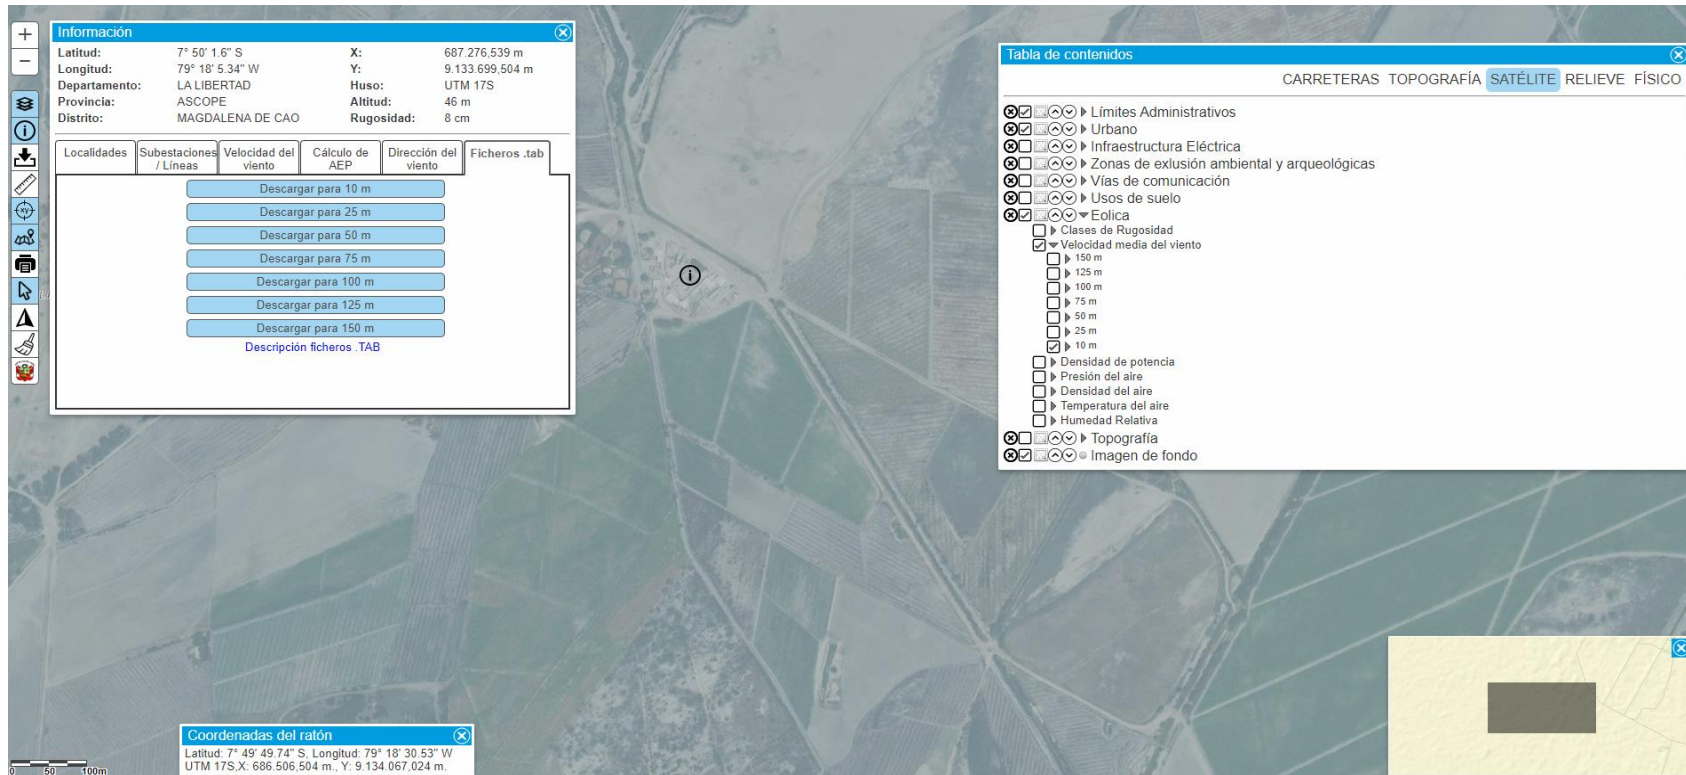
+
−

Información

| | | | |
|---|---|---|---|
| Latitud: | 7° 50' 1.6" S | X: | 687.276,539 m |
| Longitud: | 79° 18' 5.34" W | Y: | 9.133.699,504 m |
| Departamento: | LA LIBERTAD | Huso: | UTM 17S |
| Provincia: | ASCOPE | Altitud: | 46 m |
| Distrito: | MAGDALENA DE CAO | Rugosidad: | 8 cm |

Localidades | Subestaciones / Líneas | Velocidad del viento | Cálculo de AEP | Dirección del viento | Ficheros .tab

Descargar para 10 m
Descargar para 25 m
Descargar para 50 m
Descargar para 75 m
Descargar para 100 m
Descargar para 125 m
Descargar para 150 m
Descripción ficheros .TAB

Tabla de contenidos

CARRETERAS TOPOGRAFÍA SATÉLITE RELIEVE FÍSICO

Límites Administrativos
Urbano
Infraestructura Eléctrica
Zonas de exlusión ambiental y arqueológicas
Vías de comunicación
Usos de suelo
Eolica
Clases de Rugosidad
Velocidad media del viento
150 m
125 m
100 m
75 m
50 m
25 m
10 m
Densidad de potencia
Presión del aire
Densidad del aire
Temperatura del aire
Humedad Relativa
Topografía
Imagen de fondo

Coordenadas del ratón
Latitud: 7° 49' 49.74" S, Longitud: 79° 18' 30.53" W
UTM 17S,X: 686.506,504 m., Y: 9.134.067,024 m.

50 100m